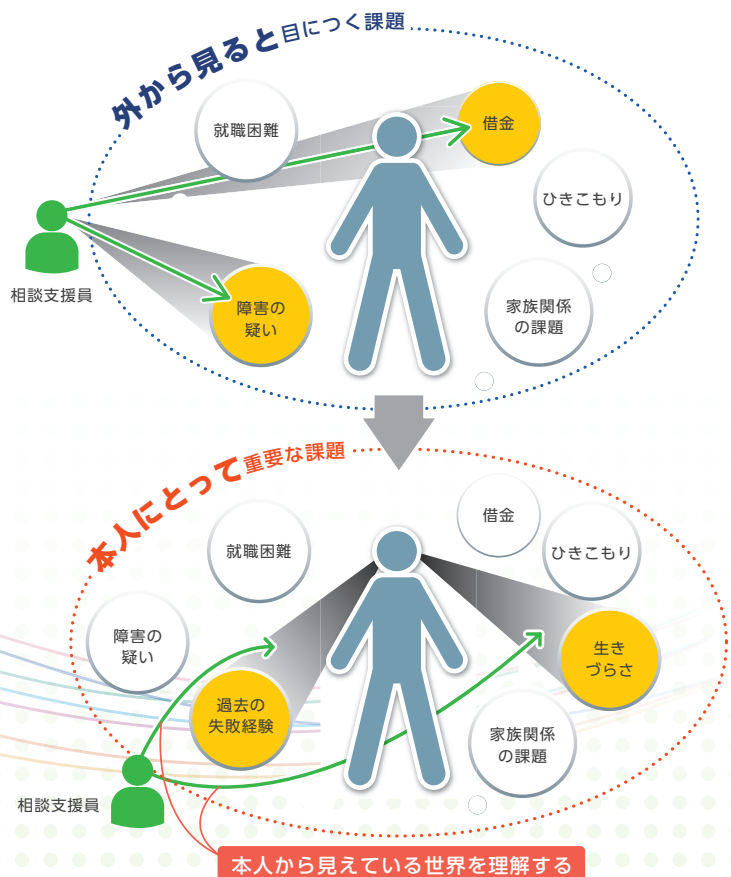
外から見ると目につく課題

就職困難

借金

ひきこもり

相談支援員

障害の疑い

家族関係の課題

本人にとって重要な課題

借金

就職困難

ひきこもり

障害の疑い

生きづらさ

過去の失敗経験

家族関係の課題

相談支援員

本人から見えている世界を理解する